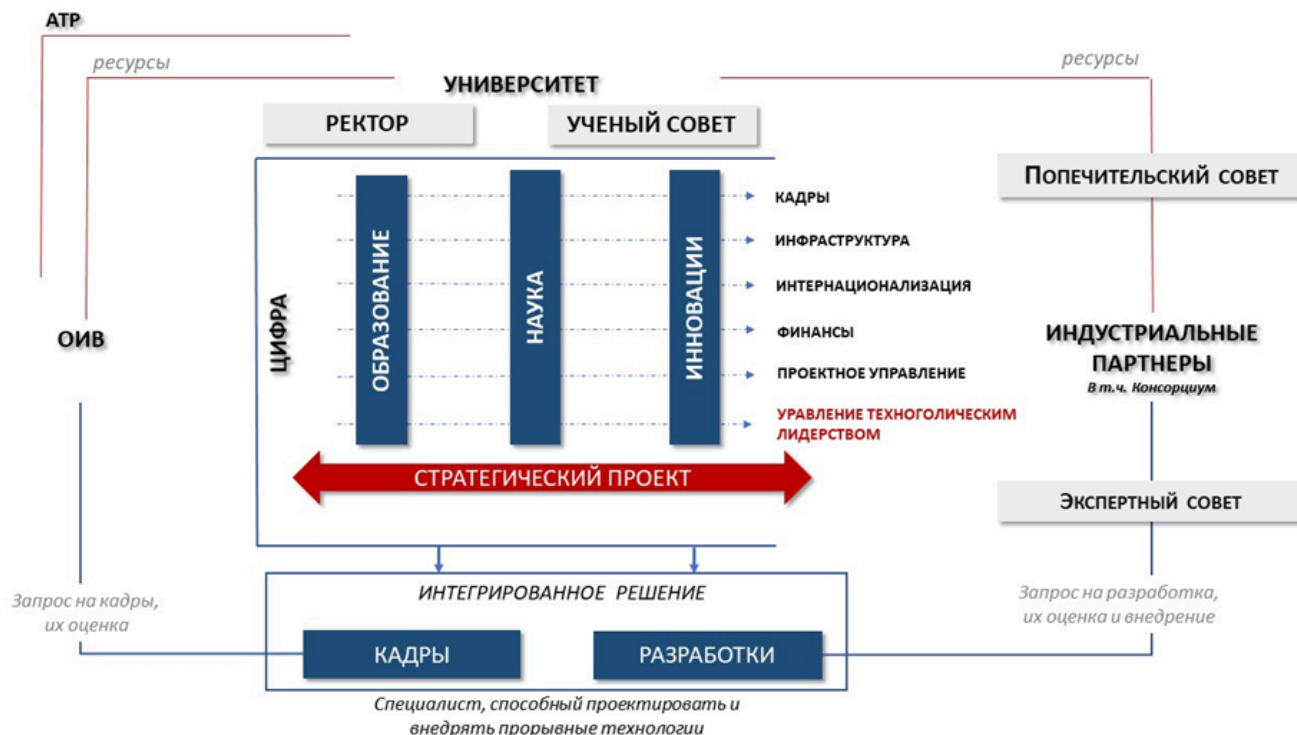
АТР

ресурсы

УНИВЕРСИТЕТ

ресурсы

РЕКТОР

УЧЕНЫЙ СОВЕТ

Попечительский совет

ЦИФРА

ОБРАЗОВАНИЕ

НАУКА

ИННОВАЦИИ

КАДРЫ

ИНФРАСТРУКТУРА

ИНТЕРНАЦИОНАЛИЗАЦИЯ

ФИНАНСЫ

ПРОЕКТНОЕ УПРАВЛЕНИЕ

УРАВЛЕНИЕ ТЕХНОГОЛИЧЕСКИМ ЛИДЕРСТВОМ

ОИВ

ИНДУСТРИАЛЬНЫЕ ПАРТНЕРЫ
В т.ч. Консорциум

СТРАТЕГИЧЕСКИЙ ПРОЕКТ

Экспертный совет

Запрос на кадры, их оценка

ИНТЕГРИРОВАННОЕ РЕШЕНИЕ

Запрос на разработка, их оценка и внедрение

КАДРЫ

РАЗРАБОТКИ

Специалист, способный проектировать и внедрять прорывные технологии